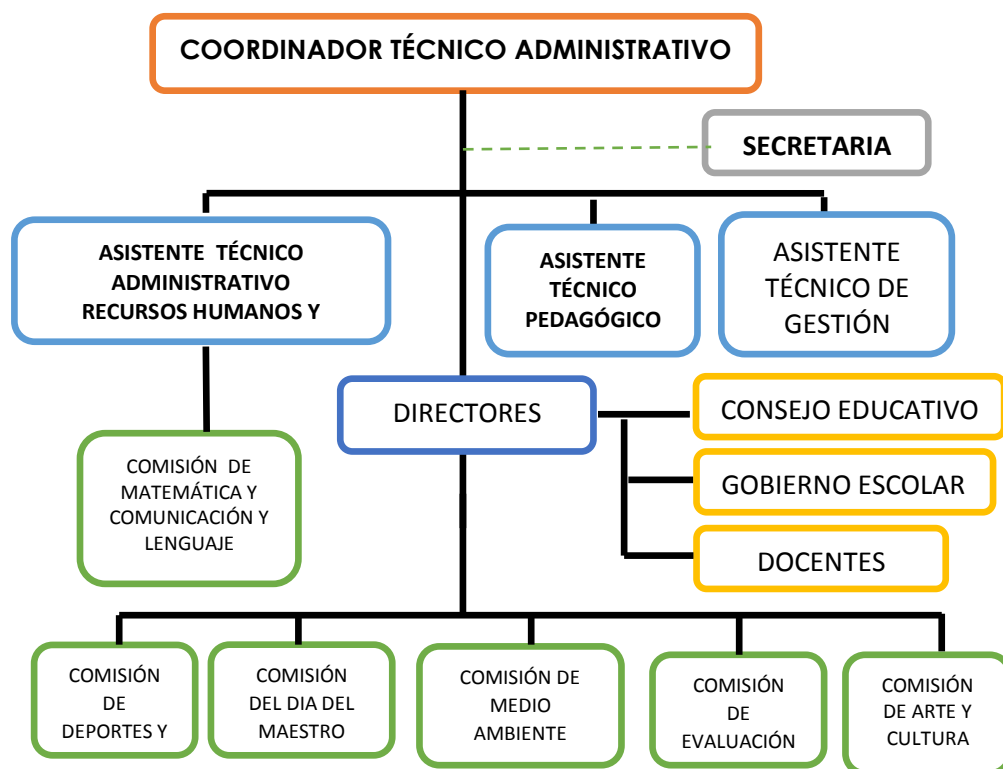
COORDINADOR TÉCNICO ADMINISTRATIVO

SECRETARIA

ASISTENTE TÉCNICO ADMINISTRATIVO RECURSOS HUMANOS Y

ASISTENTE TÉCNICO PEDAGÓGICO

ASISTENTE TÉCNICO DE GESTIÓN

DIRECTORES

CONSEJO EDUCATIVO

GOBIERNO ESCOLAR

DOCENTES

COMISIÓN DE MATEMÁTICA Y COMUNICACIÓN Y LENGUAJE

COMISIÓN DE DEPORTES Y

COMISIÓN DEL DIA DEL MAESTRO

COMISIÓN DE MEDIO AMBIENTE

COMISIÓN DE EVALUACIÓN

COMISIÓN DE ARTE Y CULTURA